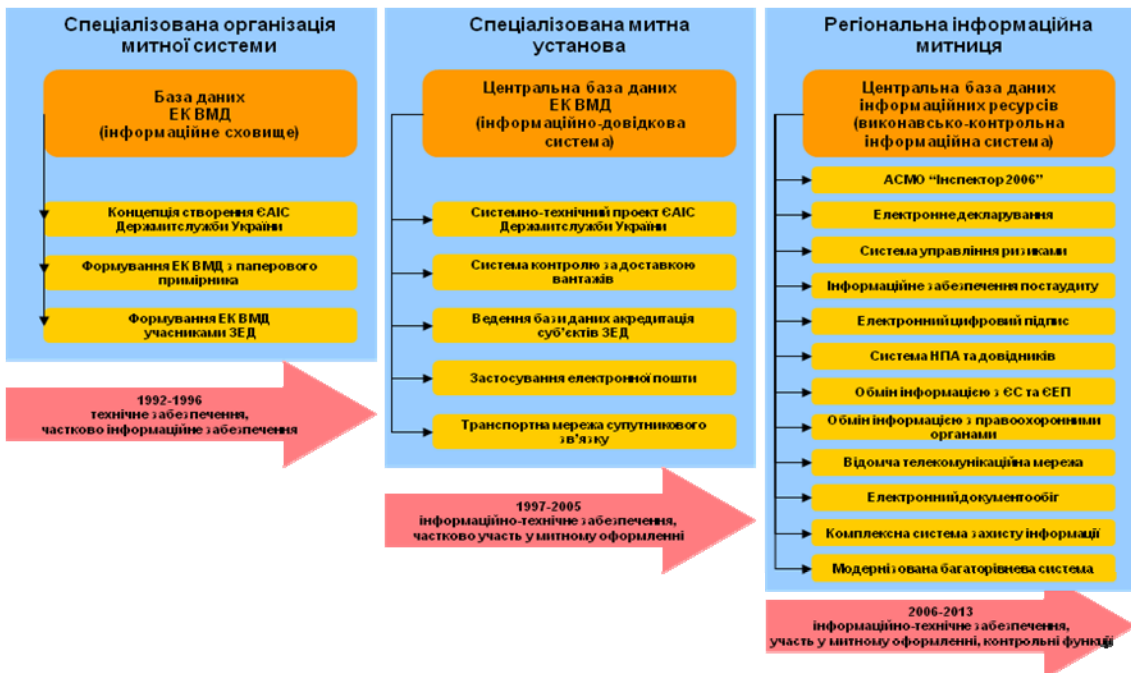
Спеціалізована організація митної системи

База даних ЕК ВМД (інформаційне сховище)

Концепція створення ЄАІС Держмитслужби України

Формування ЕК ВМД з паперового примірника

Формування ЕК ВМД учасниками ЗЕД

1992-1996
технічне забезпечення, частково інформаційне забезпечення

Спеціалізована митна установа

Центральна база даних ЕК ВМД (інформаційно-довідкова система)

Системно-технічний проект ЄАІС Держмитслужби України

Система контролю за доставкою вантажів

Ведення бази даних акредитація суб'єктів ЗЕД

Застосування електронної пошти

Транспортна мережа супутникового зв'язку

1997-2005
інформаційно-технічне забезпечення, частково участь у митному оформленні

Регіональна інформаційна митниця

Центральна база даних інформаційних ресурсів (виконавсько-контрольна інформаційна система)

АСМО "Інспектор 2006"

Електронне декларування

Система управління ризиками

Інформаційне забезпечення постаудиту

Електронний цифровий підпис

Система НПА та довідників

Обмін інформацією з ЄС та ЄЕП

Обмін інформацією з правоохоронними органами

Відомча телекомунікаційна мережа

Електронний документообіг

Комплексна система захисту інформації

Модернізована багаторівнева система

2006-2013
інформаційно-технічне забезпечення, участь у митному оформленні, контрольні функції